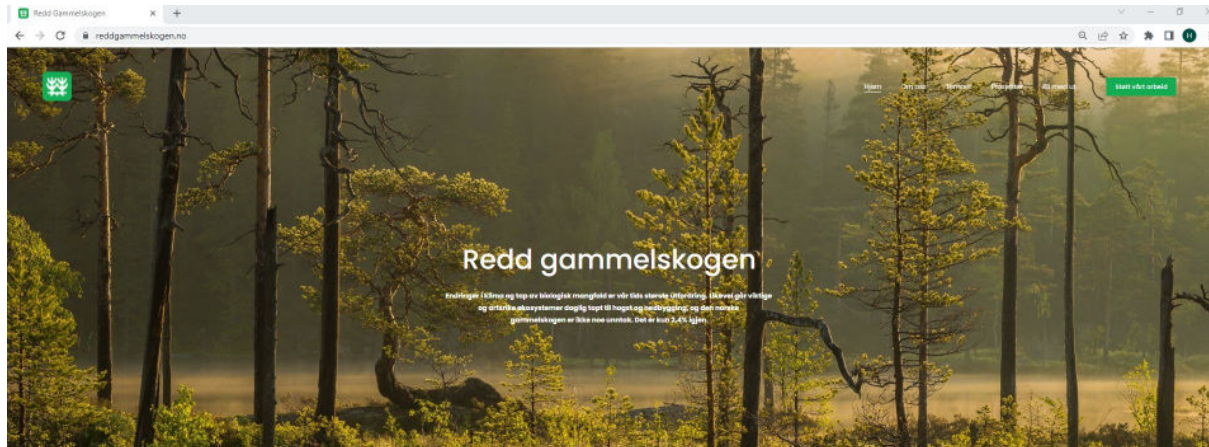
Redd Gammelskogen

reddgammelskogen.no

Hjem Om oss Nyheter Prosjekter Bli med oss

Støtt vårt arbeid

Redd gammelskogen

Endringer i klima og tap av biologisk mangfold er vår tids største utfordring. Likevel går viktige og artsrike økosystemer daglig tapt til hogst og nedbygging, og den norske gammelskogen er ikke noe unntak. Det er kun 2,4% igjen.